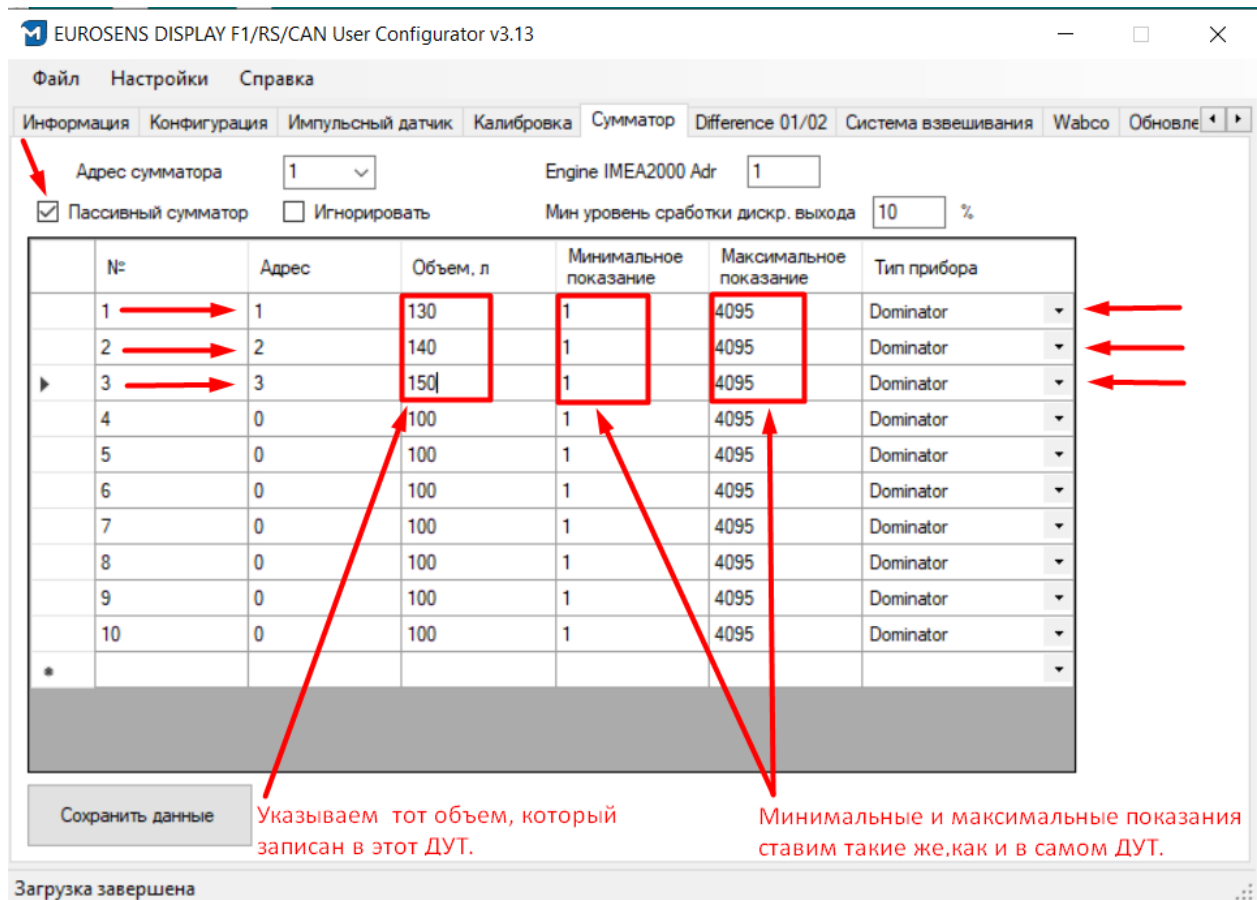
EUROSENS DISPLAY F1/RS/CAN User Configurator v3.13

Файл Настройки Справка

Информация Конфигурация Импульсный датчик Калибровка Сумматор Difference 01/02 Система взвешивания Wabco Обновле

Адрес сумматора 1
Engine IMEA2000 Adr 1
Пассивный сумматор
Игнорировать
Мин уровень сработки дискр. выхода 10 %

| № | Адрес | Объем, л | Минимальное показание | Максимальное показание | Тип прибора |
|---|---|---|---|---|---|
| 1 | 1 | 130 | 1 | 4095 | Dominator |
| 2 | 2 | 140 | 1 | 4095 | Dominator |
| 3 | 3 | 150 | 1 | 4095 | Dominator |
| 4 | 0 | 100 | 1 | 4095 | Dominator |
| 5 | 0 | 100 | 1 | 4095 | Dominator |
| 6 | 0 | 100 | 1 | 4095 | Dominator |
| 7 | 0 | 100 | 1 | 4095 | Dominator |
| 8 | 0 | 100 | 1 | 4095 | Dominator |
| 9 | 0 | 100 | 1 | 4095 | Dominator |
| 10 | 0 | 100 | 1 | 4095 | Dominator |

Сохранить данные

Указываем тот объем, который записан в этот ДУТ.

Минимальные и максимальные показания ставим такие же,как и в самом ДУТ.

Загрузка завершена